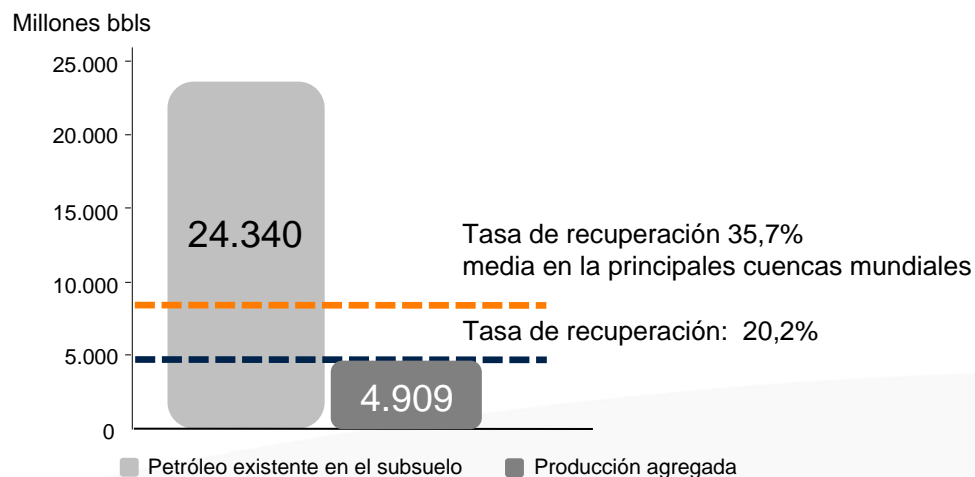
Millones bbls

25.000
20.000
15.000
10.000
5.000
0

24.340

4.909

Tasa de recuperación 35,7%
media en la principales cuencas mundiales

Tasa de recuperación: 20,2%

Petróleo existente en el subsuelo
Producción agregada